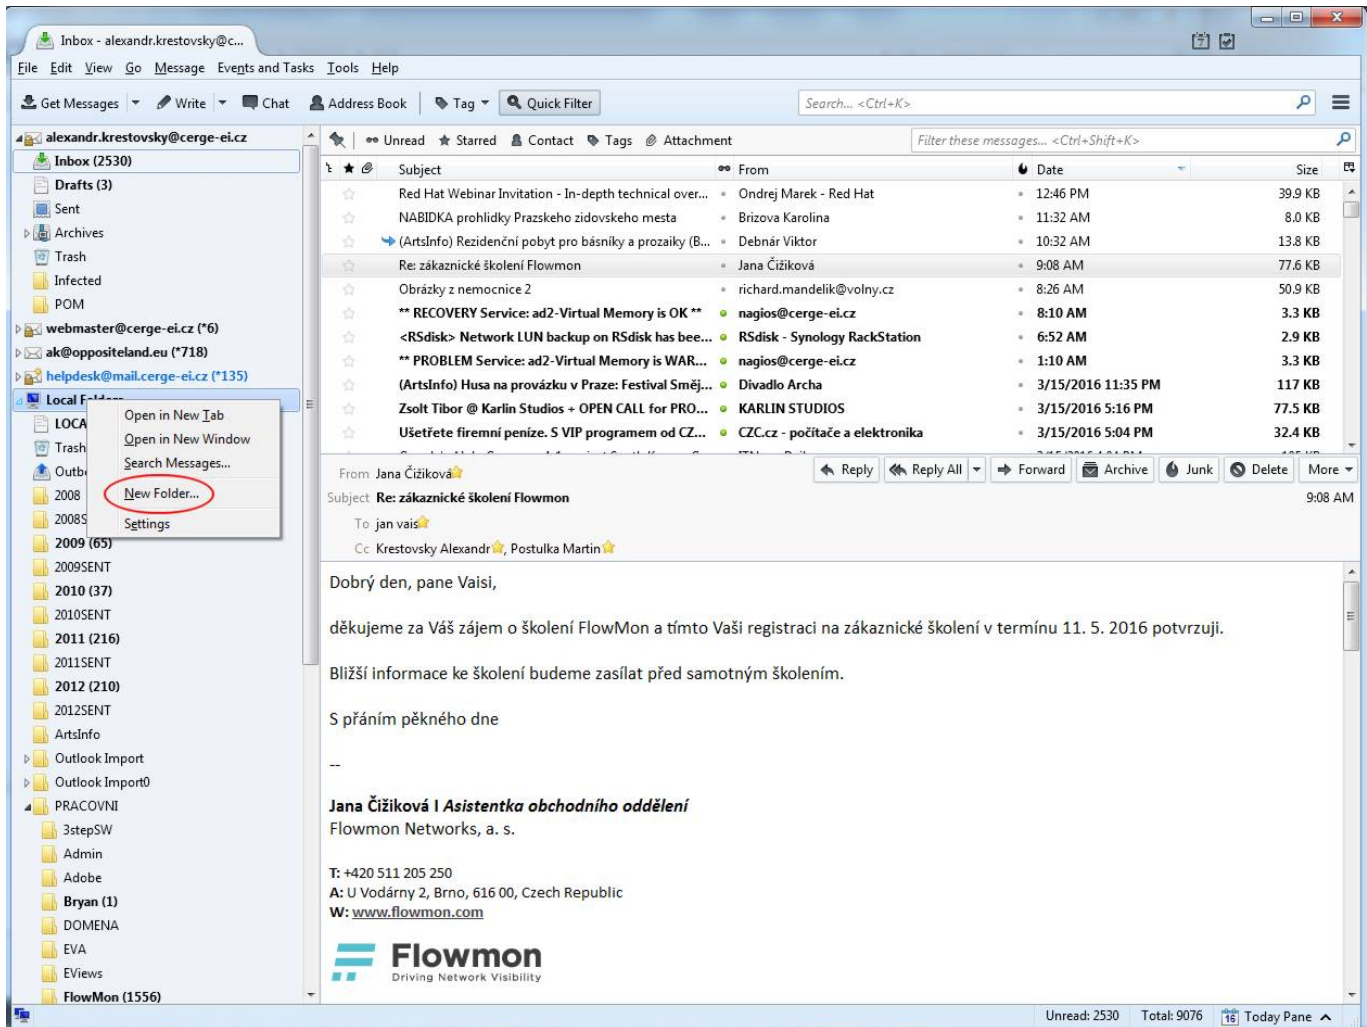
Inbox - alexandr.krestovsky@c...

File Edit View Go Message Events and Tasks Tools Help

Get Messages | Write | Chat | Address Book | Tag | Quick Filter | Search... <Ctrl+K>

alexandr.krestovsky@cerge-ei.cz
Inbox (2530)
Drafts (3)
Sent
Archives
Trash
Infected
POM
webmaster@cerge-ei.cz (*6)
ak@oppositeland.eu (*718)
helpdesk@mail.cerge-ei.cz (*135)
Local F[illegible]
LOCA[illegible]
Trash
Outb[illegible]
2008
2008S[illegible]
2009 (65)
2009SENT
2010 (37)
2010SENT
2011 (216)
2011SENT
2012 (210)
2012SENT
ArtsInfo
Outlook Import
Outlook Import0
PRACOVNI
3stepSW
Admin
Adobe
Bryan (1)
DOMENA
EVA
EViews
FlowMon (1556)

Open in New Tab
Open in New Window
Search Messages...
New Folder...
Settings

Unread | Starred | Contact | Tags | Attachment | Filter these messages... <Ctrl+Shift+K>

| Subject | From | Date | Size |
|---|---|---|---|
| Red Hat Webinar Invitation - In-depth technical over... | Ondrej Marek - Red Hat | 12:46 PM | 39.9 KB |
| NABIDKA prohlidky Prazskeho zidovskeho mesta | Brizova Karolina | 11:32 AM | 8.0 KB |
| (ArtsInfo) Rezidenční pobyt pro básníky a prozaiky (B... | Debnár Viktor | 10:32 AM | 13.8 KB |
| Re: zákaznické školení Flowmon | Jana Čižiková | 9:08 AM | 77.6 KB |
| Obrázky z nemocnice 2 | richard.mandelik@volny.cz | 8:26 AM | 50.9 KB |
| ** RECOVERY Service: ad2-Virtual Memory is OK ** | nagios@cerge-ei.cz | 8:10 AM | 3.3 KB |
| <RSdisk> Network LUN backup on RSdisk has bee... | RSdisk - Synology RackStation | 6:52 AM | 2.9 KB |
| ** PROBLEM Service: ad2-Virtual Memory is WAR... | nagios@cerge-ei.cz | 1:10 AM | 3.3 KB |
| (ArtsInfo) Husa na provázku v Praze: Festival Směj... | Divadlo Archa | 3/15/2016 11:35 PM | 117 KB |
| Zsolt Tibor @ Karlin Studios + OPEN CALL for PRO... | KARLIN STUDIOS | 3/15/2016 5:16 PM | 77.5 KB |
| Ušetřete firemní peníze. S VIP programem od CZ... | CZC.cz - počítače a elektronika | 3/15/2016 5:04 PM | 32.4 KB |

From Jana Čižiková
Reply | Reply All | Forward | Archive | Junk | Delete | More
Subject Re: zákaznické školení Flowmon 9:08 AM
To jan vais
Cc Krestovsky Alexandr, Postulka Martin

Dobrý den, pane Vaisi,

děkujeme za Váš zájem o školení FlowMon a tímto Vaši registraci na zákaznické školení v termínu 11. 5. 2016 potvrzuji.

Bližší informace ke školení budeme zasílat před samotným školením.

S přáním pěkného dne

--

Jana Čižiková I Asistentka obchodního oddělení
Flowmon Networks, a. s.

T: +420 511 205 250
A: U Vodárny 2, Brno, 616 00, Czech Republic
W: www.flowmon.com

Flowmon
Driving Network Visibility

Unread: 2530 Total: 9076 Today Pane